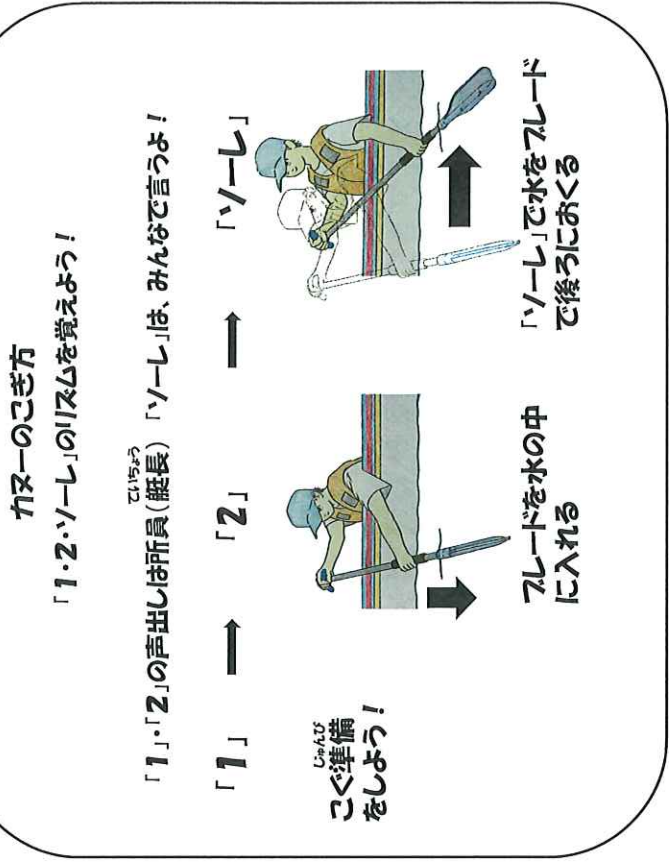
カヌーのこぎ方

「1・2・ソーレ」のリズムを覚えよう！

「1」・「2」の声出しは艇長（ていちょう）「ソーレ」は、みんなで言うよ！

「1」 → 「2」 → 「ソーレ」

こぐ準備（じゅんび）をしよう！

ブレードを水の中に入れる

「ソーレ」で水をブレードで後ろにおくる